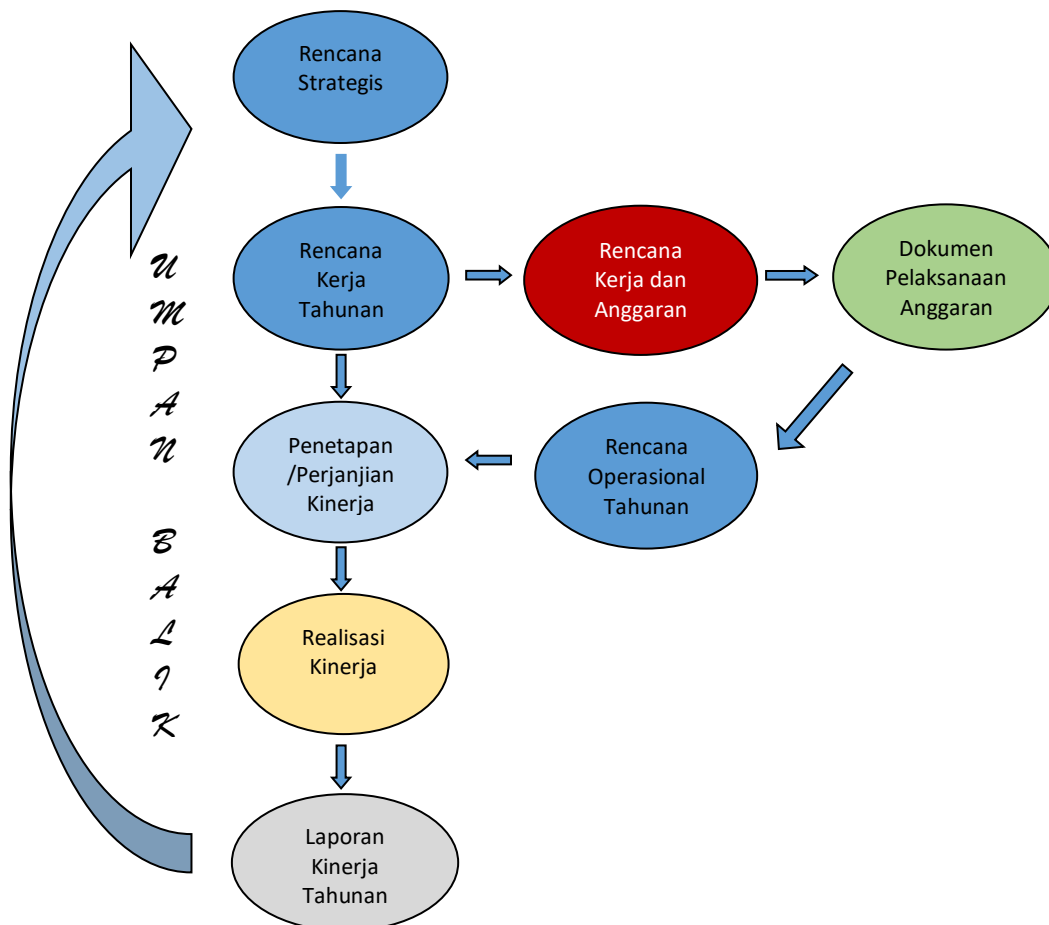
Rencana Strategis

U
M
P
A
N

B
A
L
I
K

Rencana Kerja Tahunan

Rencana Kerja dan Anggaran

Dokumen Pelaksanaan Anggaran

Penetapan /Perjanjian Kinerja

Rencana Operasional Tahunan

Realisasi Kinerja

Laporan Kinerja Tahunan